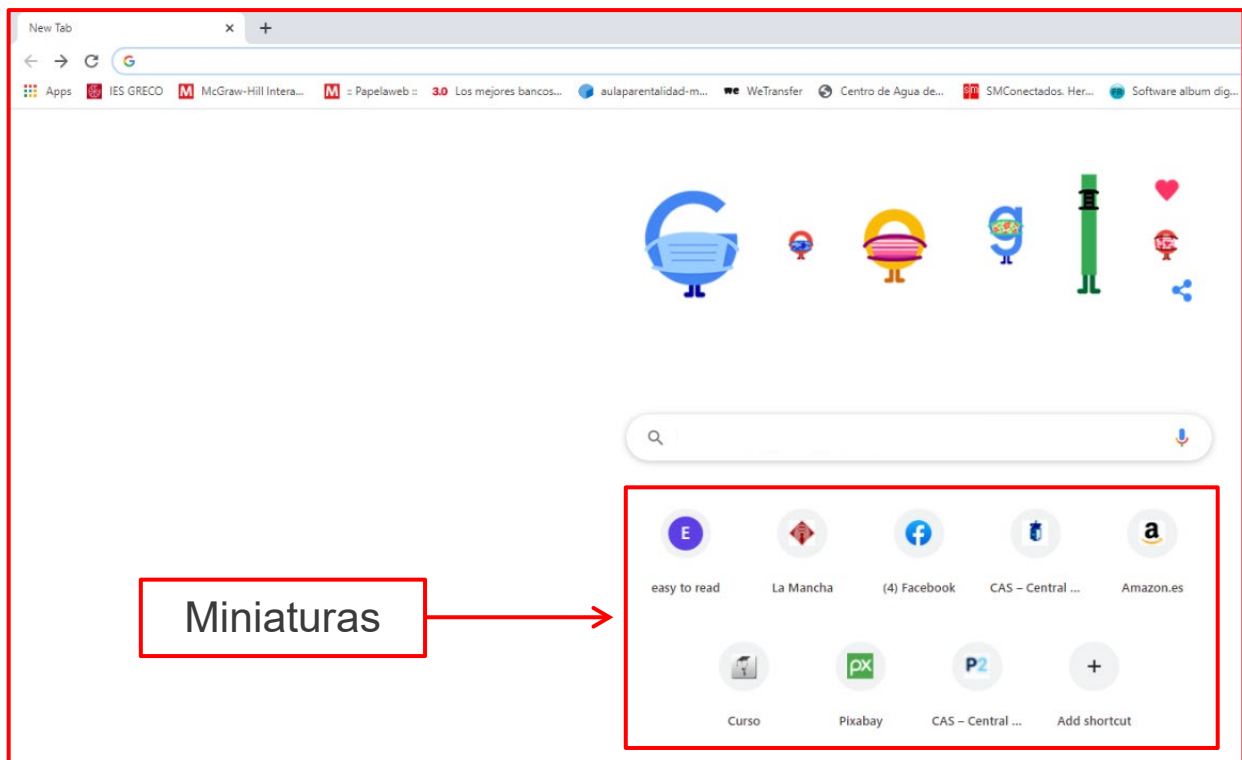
New Tab ×
+

Apps IES GRECO McGraw-Hill Intera... :: Papelaweb :: 3.0 Los mejores bancos... aulaparentalidad-m... WeTransfer Centro de Agua de... SMConectados. Her... Software album dig...

Miniaturas

E easy to read
La Mancha
(4) Facebook
CAS – Central ...
Amazon.es
Curso
px Pixabay
P2 CAS – Central ...
+ Add shortcut